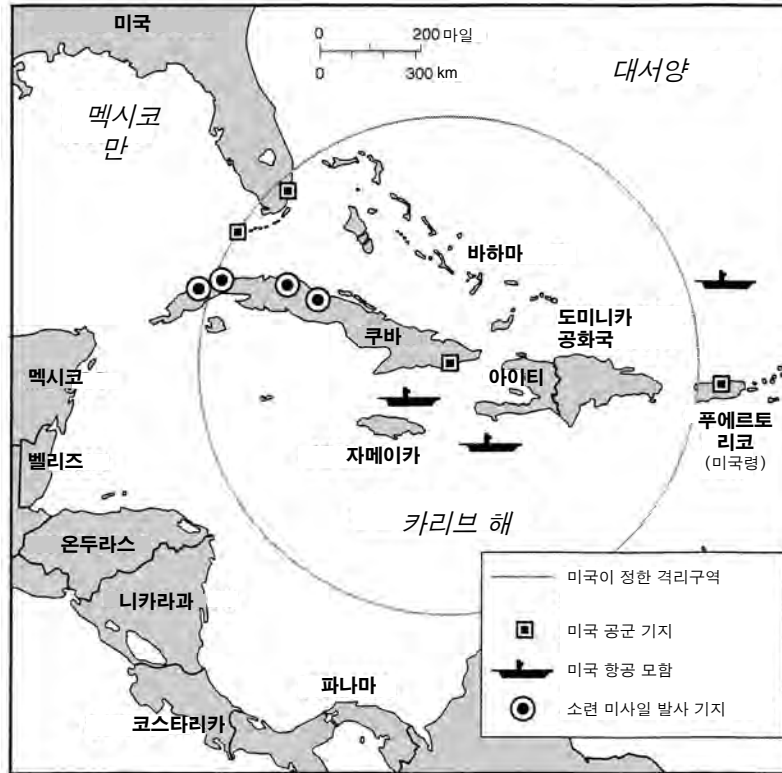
미국

0 200 마일
0 300 km

대서양

멕시코 만

바하마

도미니카 공화국

쿠바

아이티

멕시코

푸에르토 리코 (미국령)

자메이카

벨리즈

카리브 해

온두라스

니카라과

파나마

코스타리카

미국이 정한 격리구역
미국 공군 기지
미국 항공 모함
소련 미사일 발사 기지